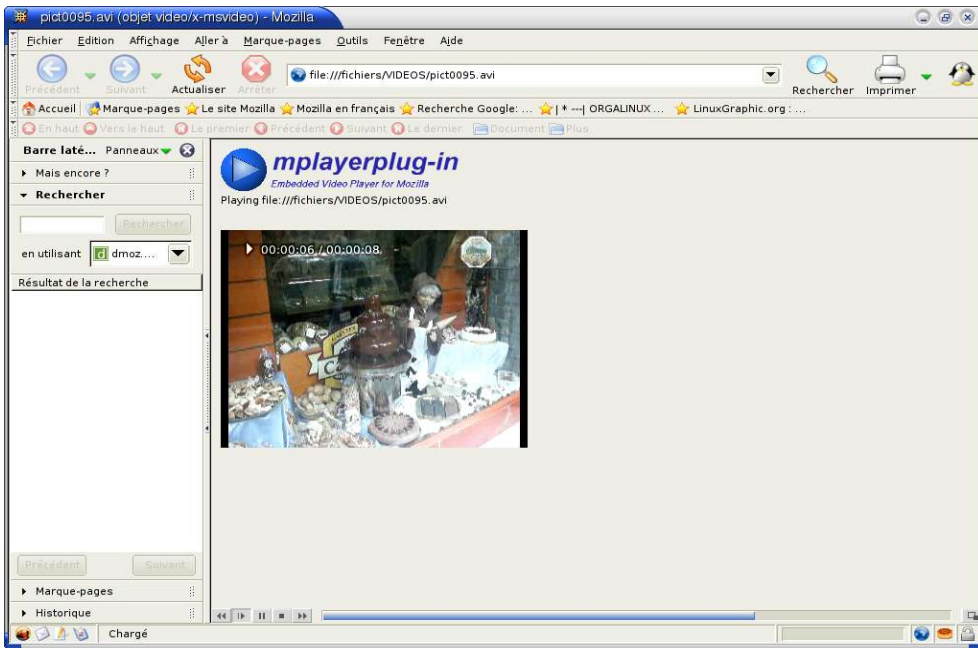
pict0095.avi (objet video/x-msvideo) - Mozilla

Fichier Edition Affichage Aller à Marque-pages Outils Fenêtre Aide

Précédent Suivant Actualiser Arrêter file:///fichiers/VIDEOS/pict0095.avi Rechercher Imprimer

Accueil Marque-pages Le site Mozilla Mozilla en français Recherche Google: ... | * ---| ORGALINUX ... LinuxGraphic.org : ...

En haut Vers le haut Le premier Précédent Suivant Le dernier Document Plus

Barre laté... Panneaux

Mais encore ?

Rechercher

Rechercher

en utilisant dmoz...

Résultat de la recherche

Précédent Suivant

Marque-pages

Historique

mplayerplug-in
Embedded Video Player for Mozilla
Playing file:///fichiers/VIDEOS/pict0095.avi

00:00:06 / 00:00:08

Chargé